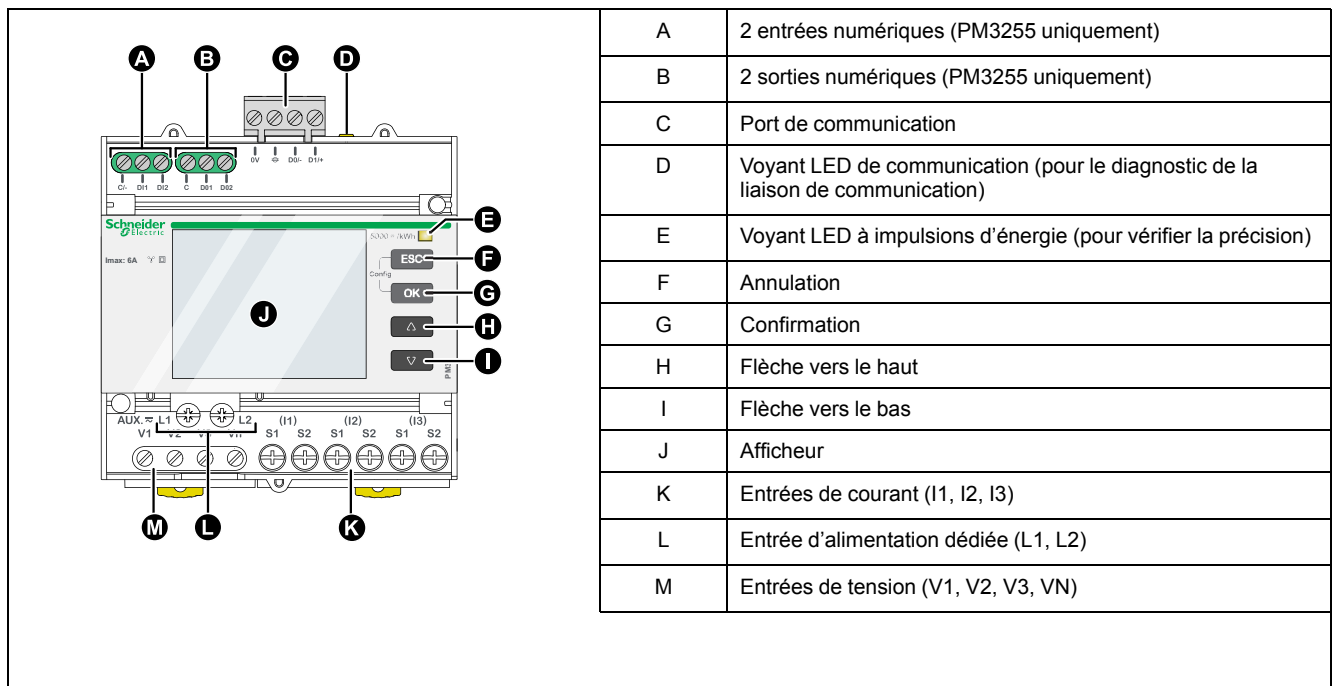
A B C D

C/- DI1 DI2 C DO1 DO2 0V ⏚ D0/- D1/+

Schneider Electric

5000 ≡ / kWh

Imax: 6A

ESC

Config

OK

J

△

▽

PM3

AUX. ≂ L1 L2 (I1) (I2) (I3)
V1 V2 V3 VN S1 S2 S1 S2 S1 S2

E F G H I

M L K

| A | 2 entrées numériques (PM3255 uniquement) |
|---|---|
| B | 2 sorties numériques (PM3255 uniquement) |
| C | Port de communication |
| D | Voyant LED de communication (pour le diagnostic de la liaison de communication) |
| E | Voyant LED à impulsions d'énergie (pour vérifier la précision) |
| F | Annulation |
| G | Confirmation |
| H | Flèche vers le haut |
| I | Flèche vers le bas |
| J | Afficheur |
| K | Entrées de courant (I1, I2, I3) |
| L | Entrée d'alimentation dédiée (L1, L2) |
| M | Entrées de tension (V1, V2, V3, VN) |